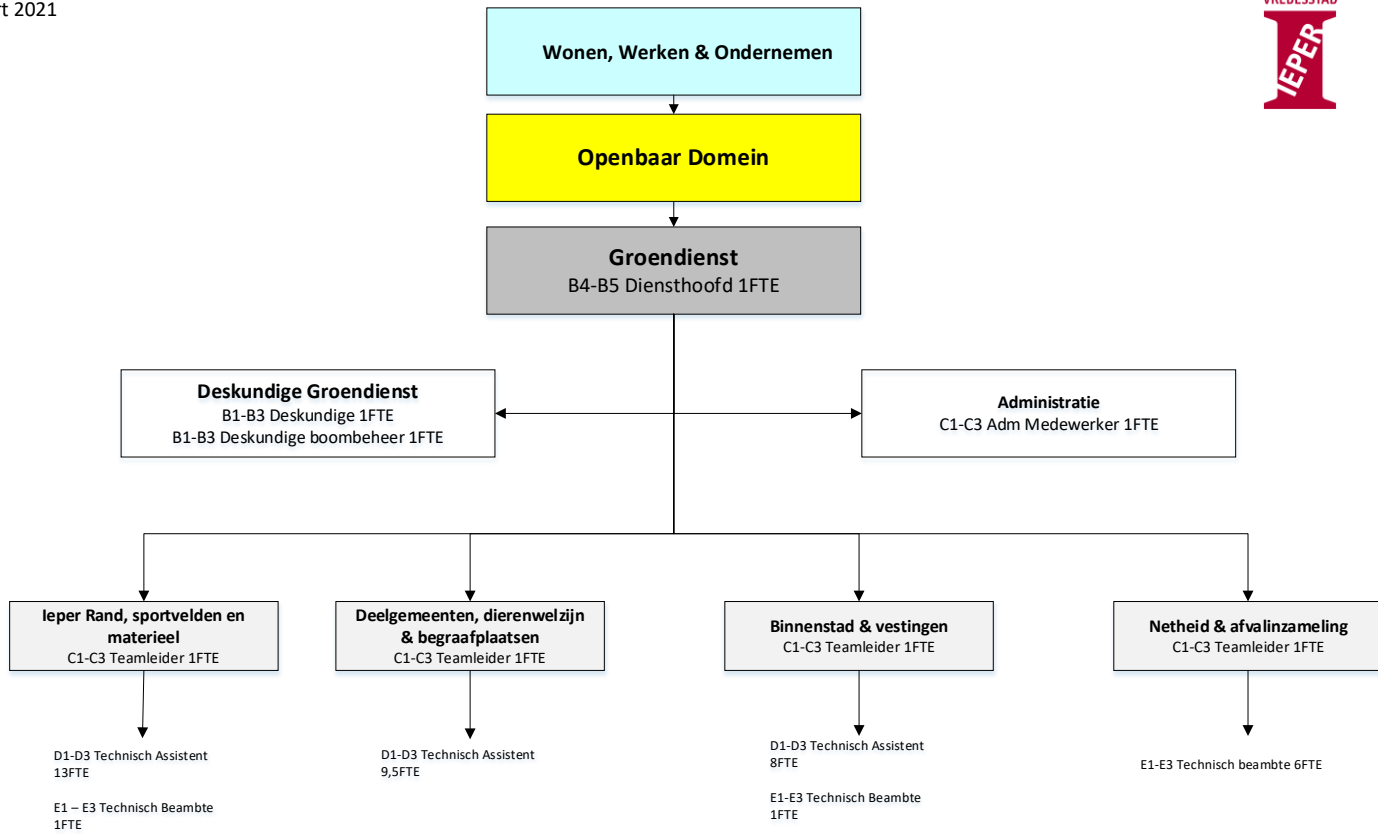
t 2021

VREDESSTAD
IEPER

Wonen, Werken & Ondernemen

Openbaar Domein

Groendienst
B4-B5 Diensthoofd 1FTE

Deskundige Groendienst
B1-B3 Deskundige 1FTE
B1-B3 Deskundige boombeheer 1FTE

Administratie
C1-C3 Adm Medewerker 1FTE

Ieper Rand, sportvelden en materieel
C1-C3 Teamleider 1FTE

D1-D3 Technisch Assistent 13FTE

E1 – E3 Technisch Beambte 1FTE

Deelgemeenten, dierenwelzijn & begraafplaatsen
C1-C3 Teamleider 1FTE

D1-D3 Technisch Assistent 9,5FTE

Binnenstad & vestingen
C1-C3 Teamleider 1FTE

D1-D3 Technisch Assistent 8FTE

E1-E3 Technisch Beambte 1FTE

Netheid & afvalinzameling
C1-C3 Teamleider 1FTE

E1-E3 Technisch beambte 6FTE